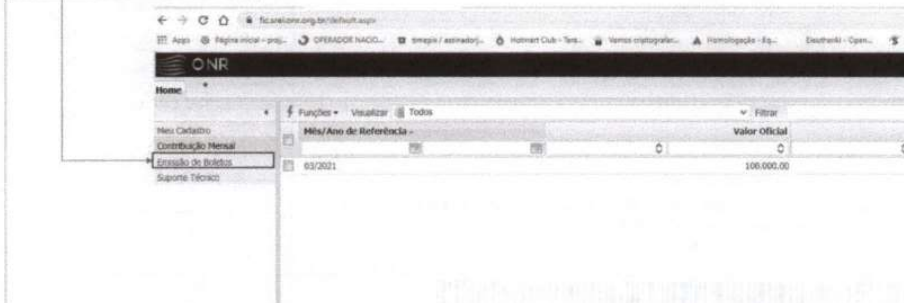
fic.onr.org.br/default.aspx

Apps Página inicial - proj... OPERADOR NACIO... timepix / assinador/... Hotmart Club - Tera... Vamos criptografar... Homologação - Eq... DeutherA - Open...

ONR

Home

Funções Visualizar Todos Filtrar

Meu Cadastro
Contribuição Mensal
Emissão de Boletos
Suporte Técnico

| Mês/Ano de Referência | Valor Oficial |
|---|---|
| 03/2021 | 100.000,00 |